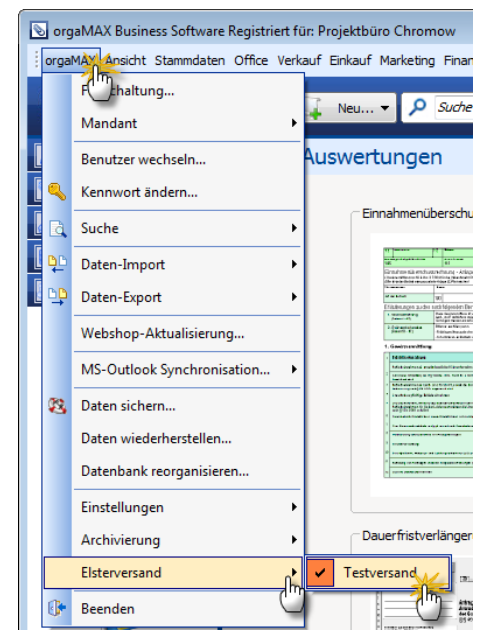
orgaMAX Business Software Registriert für: Projektbüro Chromow

orgaMAX Ansicht Stammdaten Office Verkauf Einkauf Marketing Finan

F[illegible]schaltung...

Mandant

Benutzer wechseln...

Kennwort ändern...

Suche

Daten-Import

Daten-Export

Webshop-Aktualisierung...

MS-Outlook Synchronisation...

Daten sichern...

Daten wiederherstellen...

Datenbank reorganisieren...

Einstellungen

Archivierung

Elsterversand

Beenden

Neu...

Suche

Auswertungen

Einnahmenüberschu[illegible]

Dauerfristverlänger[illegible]

Testversand